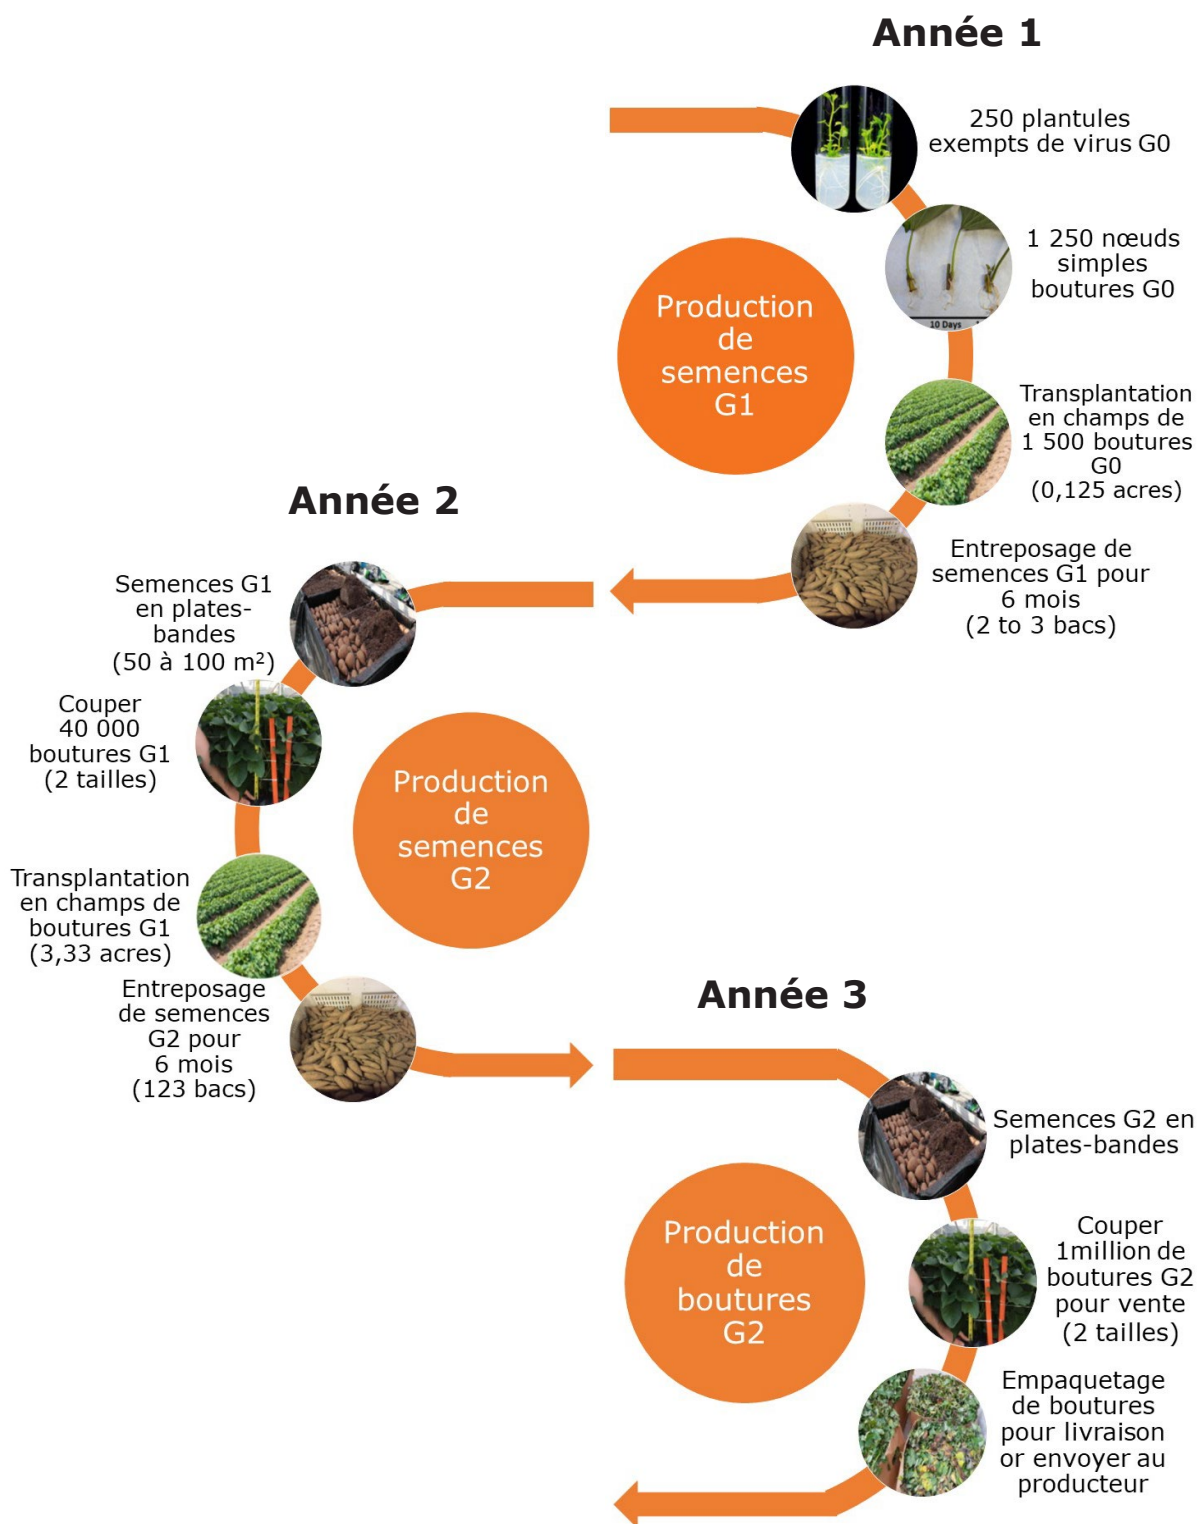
Année 1

250 plantules exempts de virus G0

1 250 nœuds simples boutures G0

10 Days

Production de semences G1

Transplantation en champs de 1 500 boutures G0 (0,125 acres)

Entreposage de semences G1 pour 6 mois (2 to 3 bacs)

Année 2

Semences G1 en plates-bandes (50 à 100 m²)

Couper 40 000 boutures G1 (2 tailles)

Production de semences G2

Transplantation en champs de boutures G1 (3,33 acres)

Entreposage de semences G2 pour 6 mois (123 bacs)

Année 3

Semences G2 en plates-bandes

Production de boutures G2

Couper 1million de boutures G2 pour vente (2 tailles)

Empaquetage de boutures pour livraison or envoyer au producteur